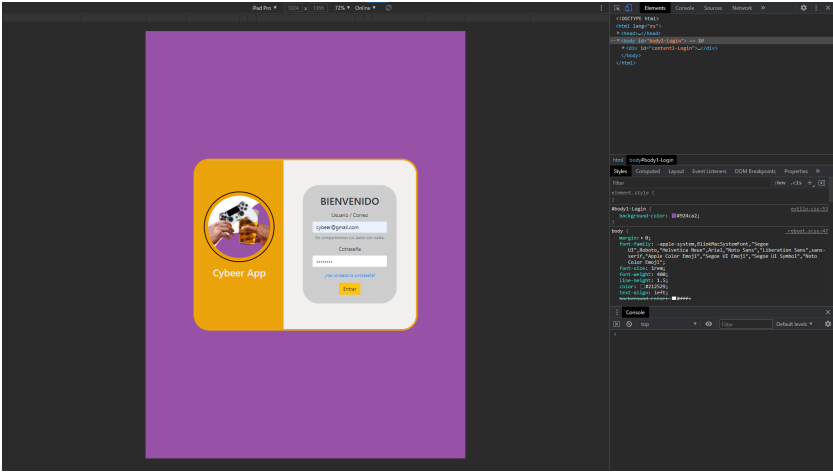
iPad Pro ▼ 1024 x 1366 72% ▼ Online ▼

Cybeer App

BIENVENIDO

Usuario / Correo

cybeer@gmail.com

No compartiremos tus datos con nadie

Contraseña

••••••••

¿Has olvidado la contraseña?

Entrar

Elements Console Sources Network »

<!DOCTYPE html>
<html lang="es">
▶ <head>…</head>
▼ <body id="body1-Login"> == $0
▶ <div id="content1-Login">…</div>
</body>
</html>

html body#body1-Login

Styles Computed Layout Event Listeners DOM Breakpoints Properties »

Filter :hov .cls +

element.style {
}

#body1-Login { estilo.css:93
background-color: #9524a2;
}

body { reboot.scss:47
margin: ▸ 0;
font-family: -apple-system,BlinkMacSystemFont,"Segoe UI",Roboto,"Helvetica Neue",Arial,"Noto Sans","Liberation Sans",sans-serif,"Apple Color Emoji","Segoe UI Emoji","Segoe UI Symbol","Noto Color Emoji";
font-size: 1rem;
font-weight: 400;
line-height: 1.5;
color: #212529;
text-align: left;
background-color: #fff;

Console

top ▼ Filter Default levels ▼